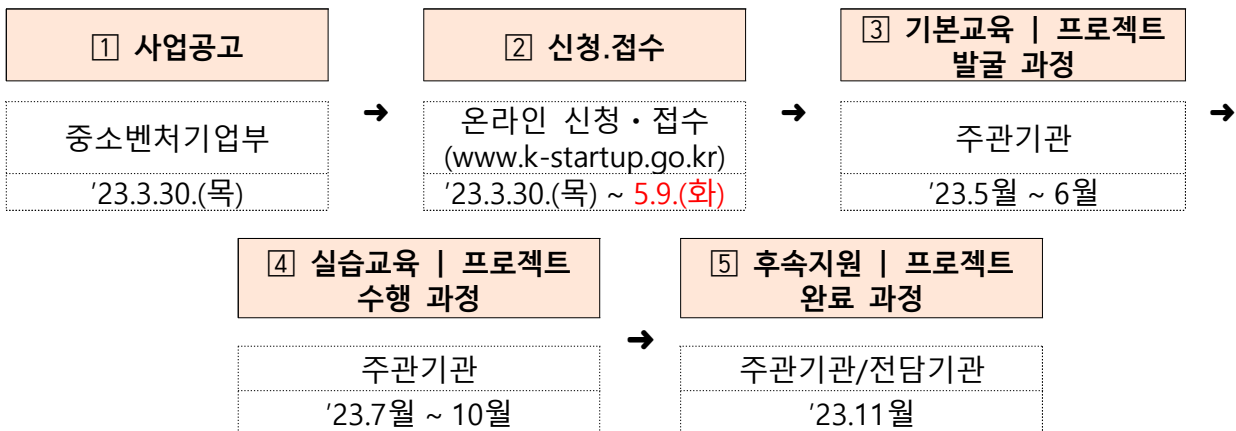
① 사업공고

중소벤처기업부

'23.3.30.(목)

➜

② 신청.접수

온라인 신청・접수 (www.k-startup.go.kr)

'23.3.30.(목) ~ 5.9.(화)

➜

③ 기본교육 | 프로젝트 발굴 과정

주관기관

'23.5월 ~ 6월

➜

④ 실습교육 | 프로젝트 수행 과정

주관기관

'23.7월 ~ 10월

➜

⑤ 후속지원 | 프로젝트 완료 과정

주관기관/전담기관

'23.11월